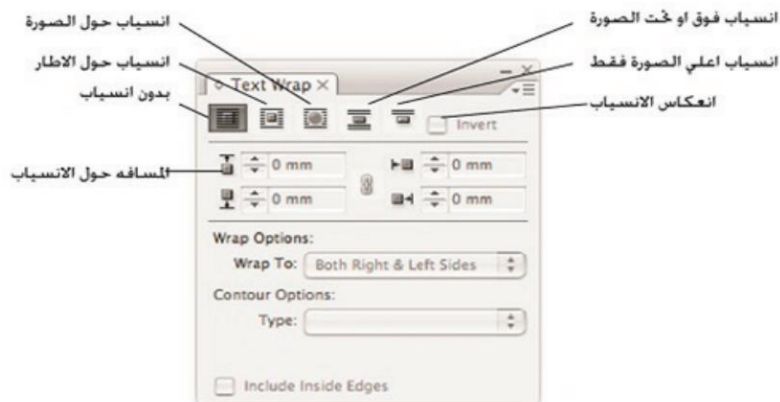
انسياب حول الصورة

انسياب فوق او تحت الصورة

انسياب حول الاطار

انسياب اعلي الصورة فقط

بدون انسياب

انعكاس الانسياب

المسافه حول الانسياب

Text Wrap ×

Invert

0 mm

0 mm

0 mm

0 mm

Wrap Options:

Wrap To: Both Right & Left Sides

Contour Options:

Type:

Include Inside Edges